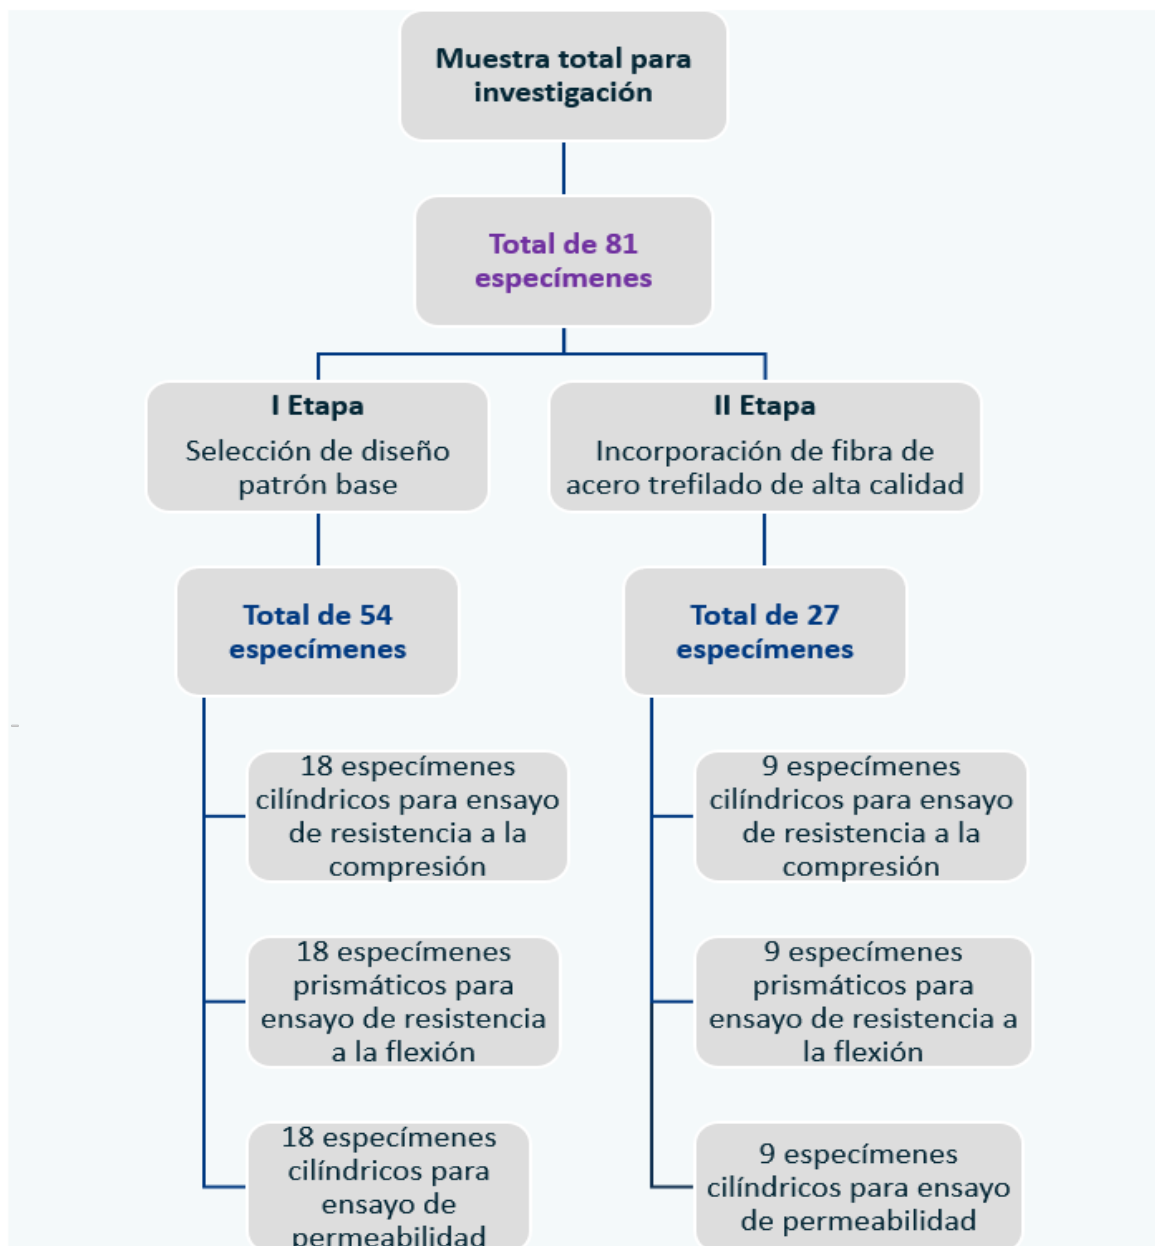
Muestra total para investigación

Total de 81 especímenes

I Etapa
Selección de diseño patrón base

II Etapa
Incorporación de fibra de acero trefilado de alta calidad

Total de 54 especímenes

Total de 27 especímenes

18 especímenes cilíndricos para ensayo de resistencia a la compresión

18 especímenes prismáticos para ensayo de resistencia a la flexión

18 especímenes cilíndricos para ensayo de permeabilidad

9 especímenes cilíndricos para ensayo de resistencia a la compresión

9 especímenes prismáticos para ensayo de resistencia a la flexión

9 especímenes cilíndricos para ensayo de permeabilidad